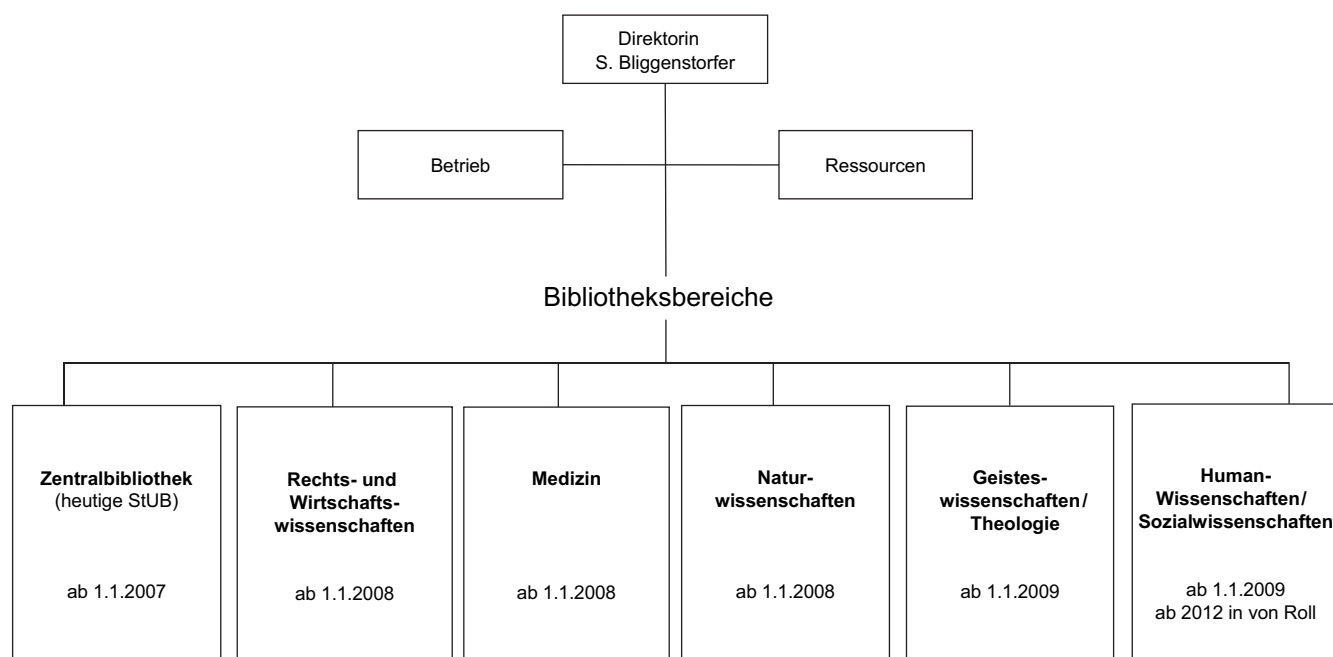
Direktorin
S. Bliggenstorfer

Betrieb

Ressourcen

Bibliotheksbereiche

**Zentralbibliothek** (heutige StUB)

ab 1.1.2007

**Rechts- und Wirtschaftswissenschaften**

ab 1.1.2008

**Medizin**

ab 1.1.2008

**Naturwissenschaften**

ab 1.1.2008

**Geisteswissenschaften/ Theologie**

ab 1.1.2009

**Human-Wissenschaften/ Sozialwissenschaften**

ab 1.1.2009
ab 2012 in von Roll